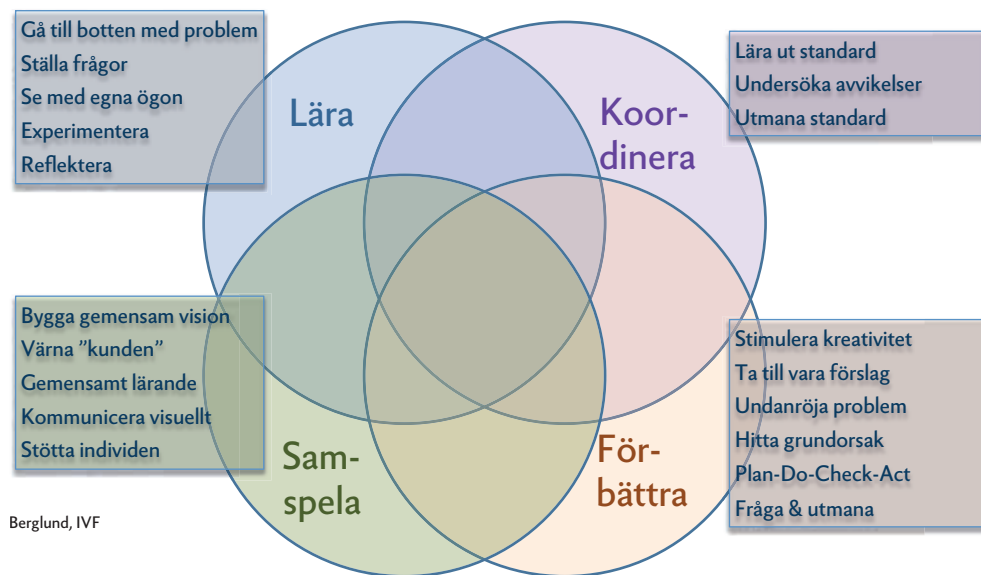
Gå till botten med problem
Ställa frågor
Se med egna ögon
Experimentera
Reflektera

Lära

Koordinera

Lära ut standard
Undersöka avvikelser
Utmana standard

Bygga gemensam vision
Värna ”kunden”
Gemensamt lärande
Kommunicera visuellt
Stötta individen

Samspela

Förbättra

Stimulera kreativitet
Ta till vara förslag
Undanröja problem
Hitta grundorsak
Plan-Do-Check-Act
Fråga & utmana

Berglund, IVF